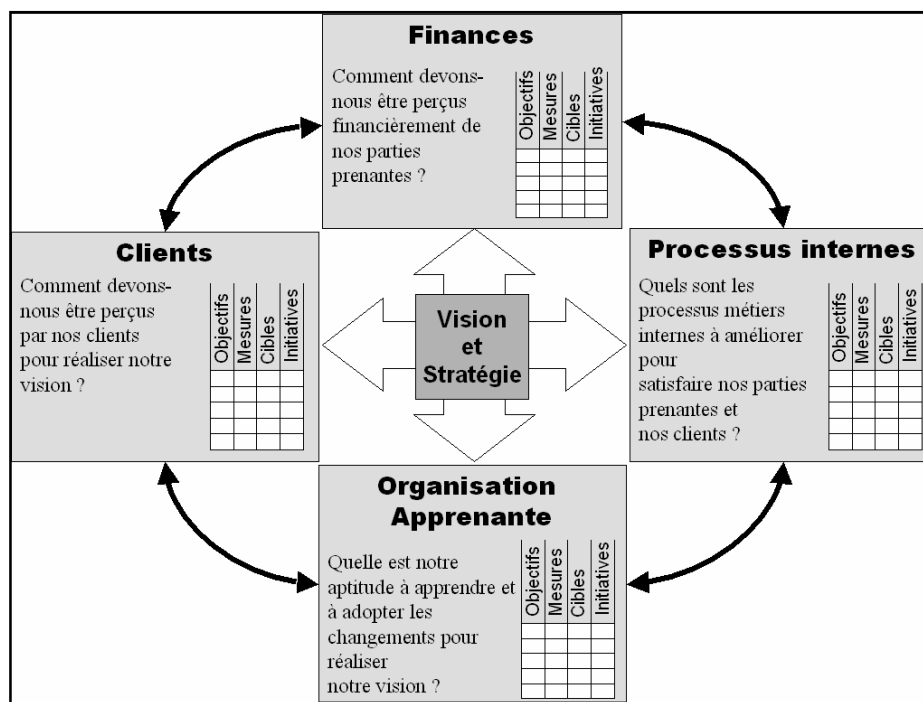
Finances

Comment devons-nous être perçus financièrement de nos parties prenantes ?

| Objectifs | Mesures | Cibles | Initiatives |
|---|---|---|---|
| | | | |
| | | | |
| | | | |
| | | | |

Clients

Comment devons-nous être perçus par nos clients pour réaliser notre vision ?

| Objectifs | Mesures | Cibles | Initiatives |
|---|---|---|---|
| | | | |
| | | | |
| | | | |
| | | | |

Vision et Stratégie

Processus internes

Quels sont les processus métiers internes à améliorer pour satisfaire nos parties prenantes et nos clients ?

| Objectifs | Mesures | Cibles | Initiatives |
|---|---|---|---|
| | | | |
| | | | |
| | | | |
| | | | |

Organisation Apprenante

Quelle est notre aptitude à apprendre et à adopter les changements pour réaliser notre vision ?

| Objectifs | Mesures | Cibles | Initiatives |
|---|---|---|---|
| | | | |
| | | | |
| | | | |
| | | | |